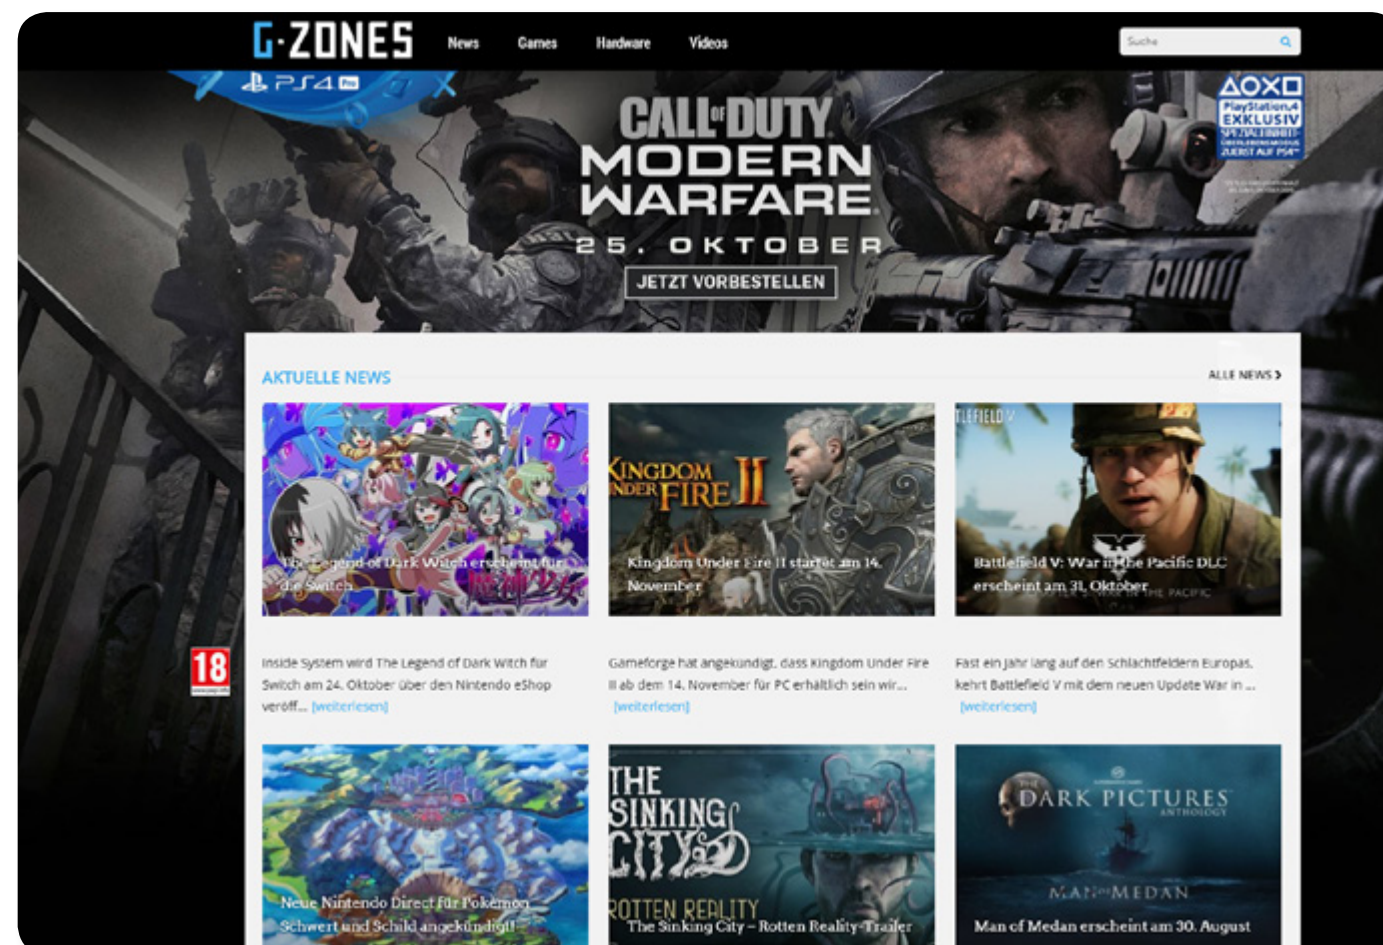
G·ZONES News Games Hardware Videos

Suche

PS4 Pro

CALL OF DUTY MODERN WARFARE

25. OKTOBER

JETZT VORBESTELLEN

PlayStation 4 EXKLUSIV SPEZIALEINHEIT-ÜBERLEBENSMODUS ZUERST AUF PS4

18

AKTUELLE NEWS

ALLE NEWS ›

The Legend of Dark Witch erscheint für die Switch

Inside System wird The Legend of Dark Witch für Switch am 24. Oktober über den Nintendo eShop veröff... [weiterlesen]

KINGDOM UNDER FIRE II

Kingdom Under Fire II startet am 14. November

Gameforge hat angekündigt, dass Kingdom Under Fire II ab dem 14. November für PC erhältlich sein wir... [weiterlesen]

BATTLEFIELD V

Battlefield V: War in the Pacific DLC erscheint am 31. Oktober

Fast ein Jahr lang auf den Schlachtfeldern Europas, kehrt Battlefield V mit dem neuen Update War in ... [weiterlesen]

Neue Nintendo Direct für Pokémon Schwert und Schild angekündigt

THE SINKING CITY

ROTTEN REALITY

The Sinking City – Rotten Reality-Trailer

THE DARK PICTURES ANTHOLOGY

MAN OF MEDAN

Man of Medan erscheint am 30. August